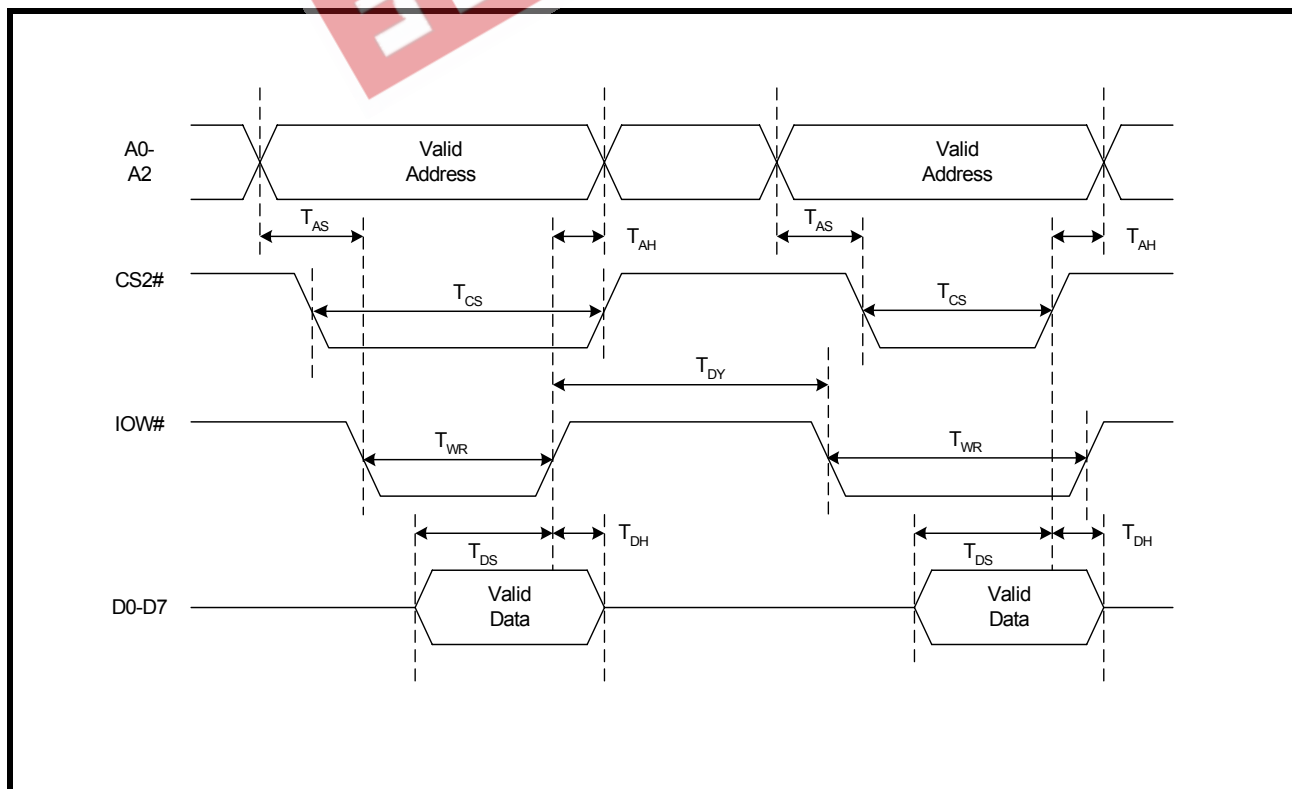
A0-
A2

Valid
Address

Valid
Address

$T_{AS}$

$T_{AH}$

$T_{AS}$

$T_{AH}$

CS2#

$T_{CS}$

$T_{CS}$

$T_{DY}$

IOW#

$T_{WR}$

$T_{WR}$

$T_{DS}$

$T_{DH}$

$T_{DS}$

$T_{DH}$

D0-D7

Valid
Data

Valid
Data